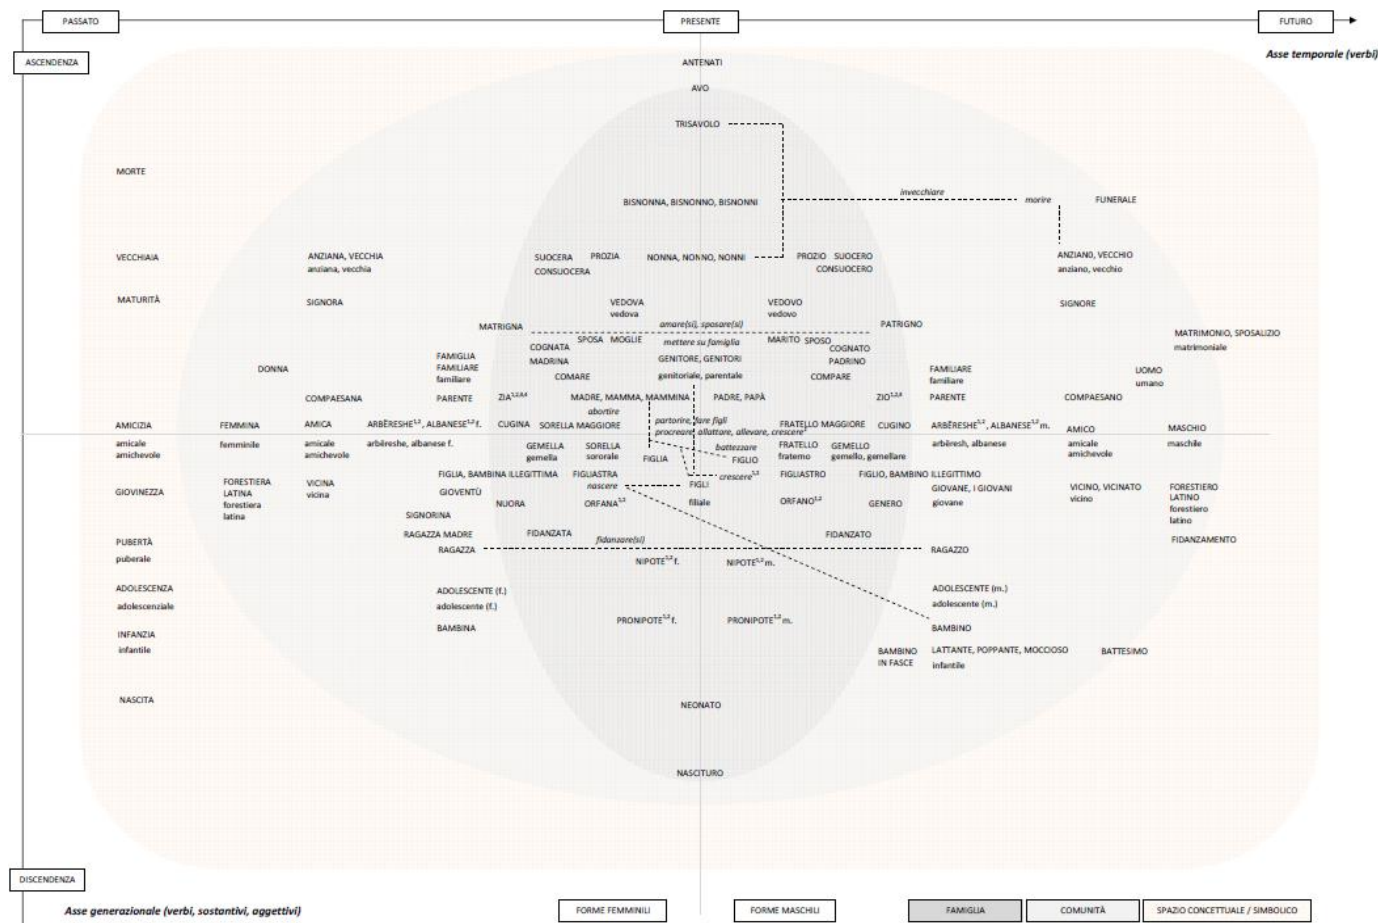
PASSATO

PRESENTE

FUTURO

Asse temporale (verbi)

ASCENDENZA

ANTENATI

AVO

TRISAVOLO

MORTE

invecchiare

morire

FUNERALE

BISNONNA, BISNONNO, BISNONNI

VECCHIAIA

ANZIANA, VECCHIA
anziana, vecchia

SUOCERA
CONSUOCERA

PROZIA

NONNA, NONNO, NONNI

PROZIO

SUOCERO
CONSUOCERO

ANZIANO, VECCHIO
anziano, vecchio

MATURITÀ

SIGNORA

VEDOVA
vedova

VEDOVO
vedovo

SIGNORE

MATRIGNA

amare(si), sposare(si)

PATRIGNO

MATRIMONIO, SPOSALIZIO
matrimoniale

COGNATA

SPOSA

MOGLIE

mettere su famiglia

MARITO

SPOSO

COGNATO

MADRINA

GENITORE, GENITORI

PADRINO

FAMIGLIA
FAMILIARE
familiare

DONNA

COMARE

genitoriale, parentale

COMPARE

FAMILIARE
familiare

UOMO
umano

COMPAESANA

PARENTE

ZIA$^{1,2,3,4}$

MADRE, MAMMA, MAMMINA

PADRE, PAPÀ

ZIO$^{1,2,3}$

PARENTE

COMPAESANO

abortire

AMICIZIA
amicale
amichevole

FEMMINA
femminile

AMICA
amicale
amichevole

ARBËRESHE$^{1,2}$, ALBANESE$^{1,2}$ f.
arbëreshe, albanese f.

CUGINA

SORELLA MAGGIORE

partorire, fare figli
procreare, allattare, allevare, crescere

FRATELLO MAGGIORE

CUGINO

ARBËRESHE$^{1,2}$, ALBANESE$^{1,2}$ m.
arbëresh, albanese

AMICO
amicale
amichevole

MASCHIO
maschile

GEMELLA
gemella

SORELLA
sororale

FIGLIA

battezzare

FIGLIO

FRATELLO
fraterno

GEMELLO
gemello, gemellare

FIGLIA, BAMBINA ILLEGITTIMA

FIGLIASTRA

crescere$^{1,2}$

FIGLIASTRO

FIGLIO, BAMBINO ILLEGITTIMO

GIOVINEZZA

FORESTIERA
LATINA
forestiera
latina

VICINA
vicina

GIOVENTÙ

nascere

FIGLI

filiale

GIOVANE, I GIOVANI
giovane

VICINO, VICINATO
vicino

FORESTIERO
LATINO
forestiero
latino

NUORA

ORFANA$^{1,2}$

ORFANO$^{1,2}$

GENERO

SIGNORINA

RAGAZZA MADRE

FIDANZATA

FIDANZATO

FIDANZAMENTO

PUBERTÀ
puberale

RAGAZZA

fidanzare(si)

RAGAZZO

NIPOTE$^{1,2}$ f.

NIPOTE$^{1,2}$ m.

ADOLESCENZA
adolescenziale

ADOLESCENTE (f.)
adolescente (f.)

ADOLESCENTE (m.)
adolescente (m.)

BAMBINA

PRONIPOTE$^{1,2}$ f.

PRONIPOTE$^{1,2}$ m.

BAMBINO

INFANZIA
infantile

BAMBINO
IN FASCE

LATTANTE, POPPANTE, MOCCIOSO
infantile

BATTESIMO

NASCITA

NEONATO

NASCITURO

DISCENDENZA

Asse generazionale (verbi, sostantivi, aggettivi)

FORME FEMMINILI

FORME MASCHILI

FAMIGLIA

COMUNITÀ

SPAZIO CONCETTUALE / SIMBOLICO